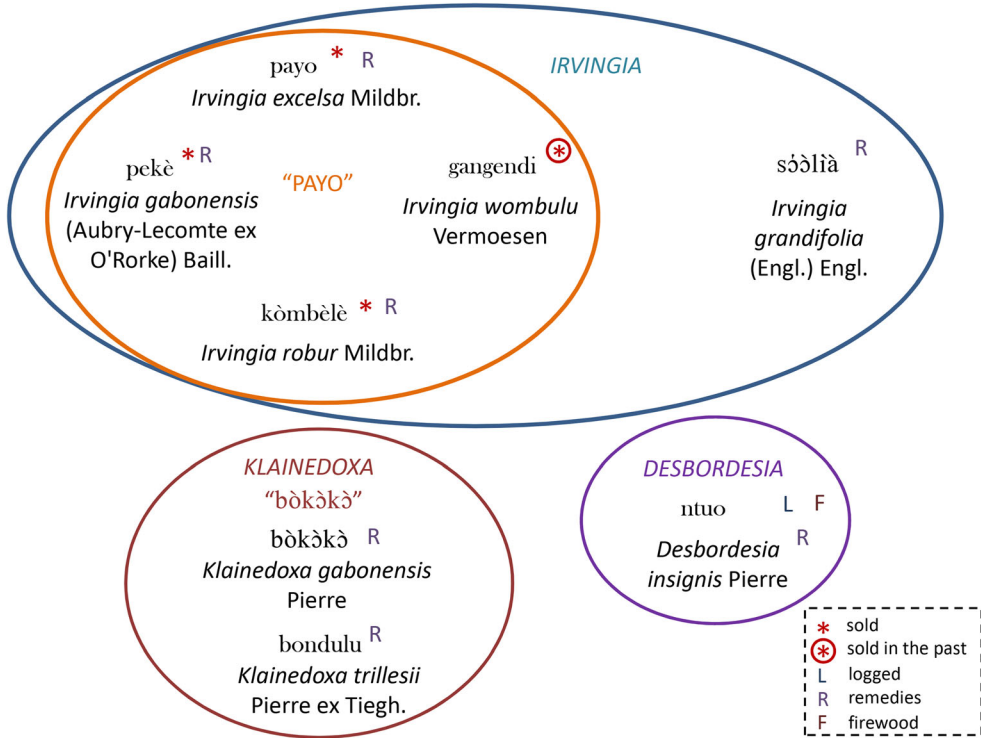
payo * R
Irvingia excelsa Mildbr.

IRVINGIA

pekè * R
Irvingia gabonensis (Aubry-Lecomte ex O'Rorke) Baill.

"PAYO"

gangendi *
Irvingia wombulu Vermoesen

sɔ́ɔ̀lìà R
Irvingia grandifolia (Engl.) Engl.

kòmbèlè * R
Irvingia robur Mildbr.

KLAINEDOXA
"bòkɔ̀kɔ̀"

bòkɔ̀kɔ̀ R
Klainedoxa gabonensis Pierre

bondulu R
Klainedoxa trillesii Pierre ex Tiegh.

DESBORDESIA

ntuo L F
R
Desbordesia insignis Pierre

* sold
* sold in the past
L logged
R remedies
F firewood